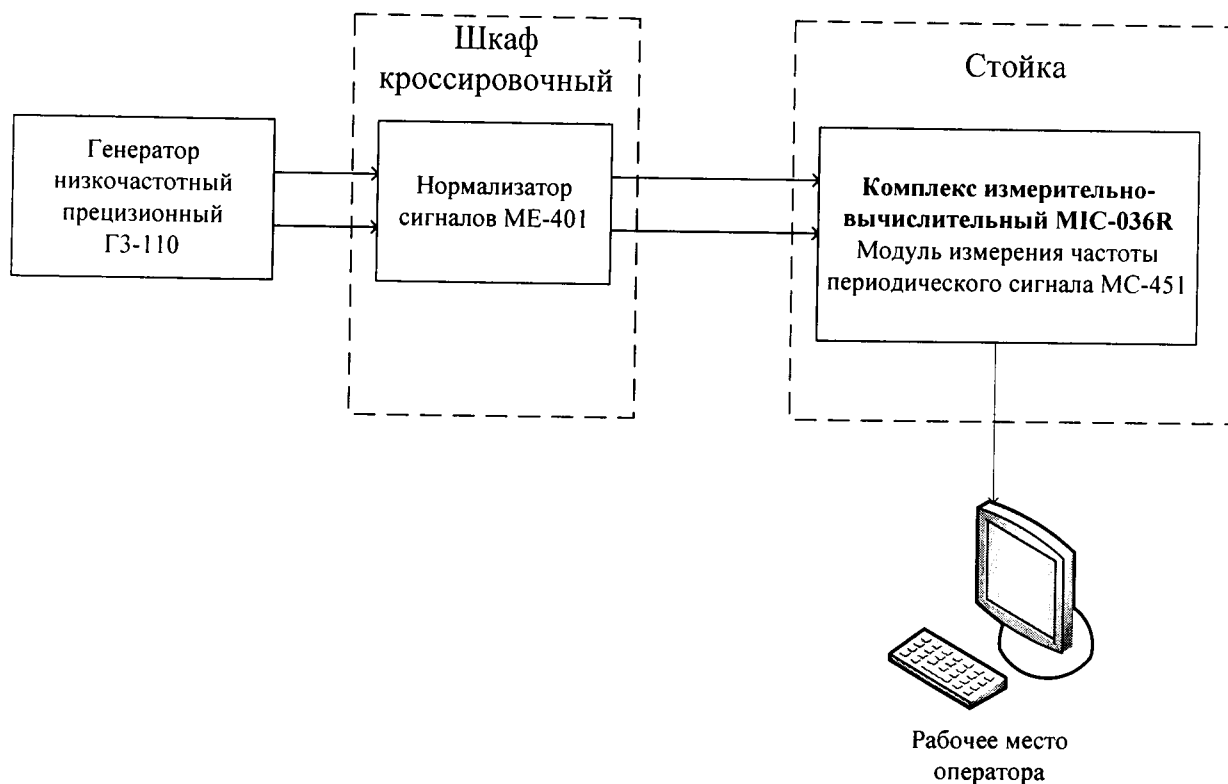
Шкаф кроссировочный

Стойка

Генератор низкочастотный прецизионный Г3-110

Нормализатор сигналов МЕ-401

Комплекс измерительно-вычислительный MIC-036R
Модуль измерения частоты периодического сигнала МС-451

Рабочее место оператора